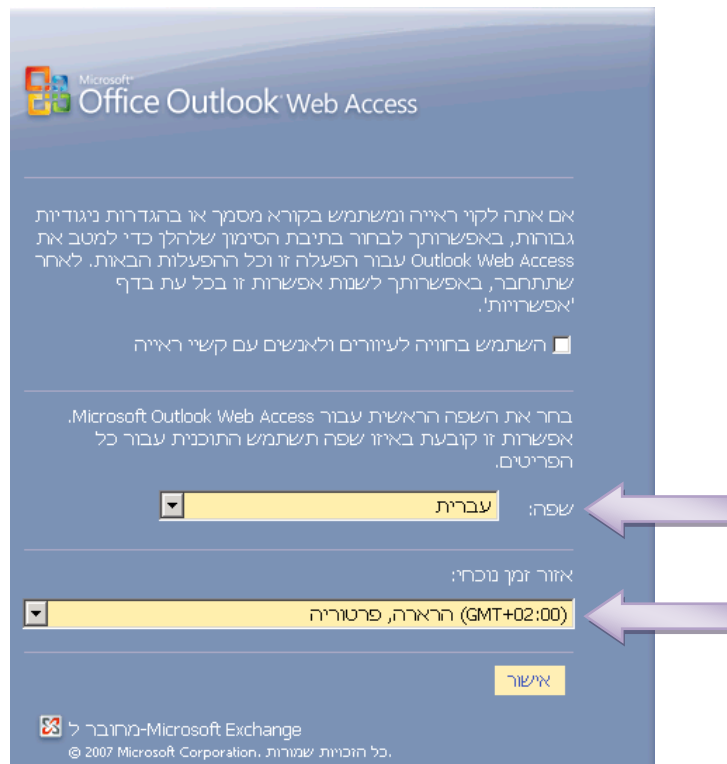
Microsoft® Office Outlook Web Access

אם אתה לקוי ראייה ומשתמש בקורא מסמך או בהגדרות ניגודיות גבוהות, באפשרותך לבחור בתיבת הסימון שלהלן כדי למטב את Outlook Web Access עבור הפעלה זו וכל ההפעלות הבאות. לאחר שתתחבר, באפשרותך לשנות אפשרות זו בכל עת בדף 'אפשרויות'.

השתמש בחוויה לעיוורים ולאנשים עם קשיי ראייה

בחר את השפה הראשית עבור Microsoft Outlook Web Access. אפשרות זו קובעת באיזו שפה תשתמש התוכנית עבור כל הפריטים.

שפה: עברית

אזור זמן נוכחי:

(GMT+02:00) הררה, פרטוריה

אישור

מחובר ל-Microsoft Exchange
© 2007 Microsoft Corporation. כל הזכויות שמורות.